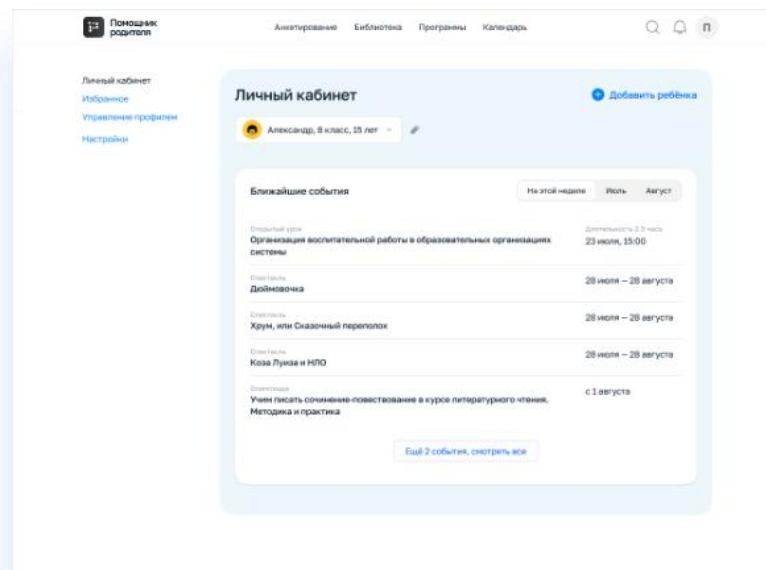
Помощник родителя

Анкетирование Библиотека Программы Календарь

П

Личный кабинет
Избранное
Управление профилем
Настройки

Личный кабинет

Добавить ребёнка

Александр, 8 класс, 15 лет

Ближайшие события

На этой неделе Июль Август

Открытый урок
Организация воспитательной работы в образовательных организациях системы
Длительность 2,5 часа
23 июля, 15:00

Спектакль
Дюймовочка
28 июля – 28 августа

Спектакль
Хрум, или Сказочный переполох
28 июля – 28 августа

Спектакль
Коза Луиза и НЛО
28 июля – 28 августа

Олимпиада
Учим писать сочинение-повествование в курсе литературного чтения. Методика и практика
с 1 августа

Ещё 2 события, смотреть все